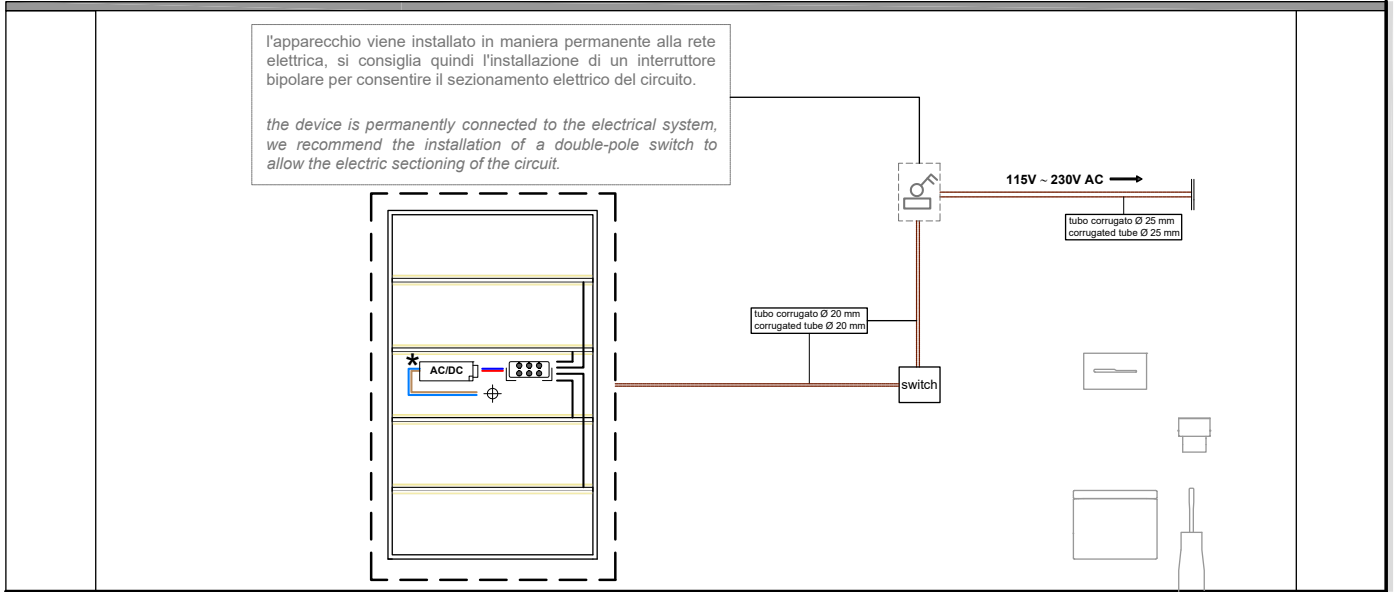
l'apparecchio viene installato in maniera permanente alla rete elettrica, si consiglia quindi l'installazione di un interruttore bipolare per consentire il sezionamento elettrico del circuito.

the device is permanently connected to the electrical system, we recommend the installation of a double-pole switch to allow the electric sectioning of the circuit.

115V ~ 230V AC

tubo corrugato Ø 25 mm
corrugated tube Ø 25 mm

tubo corrugato Ø 20 mm
corrugated tube Ø 20 mm

*

AC/DC

switch